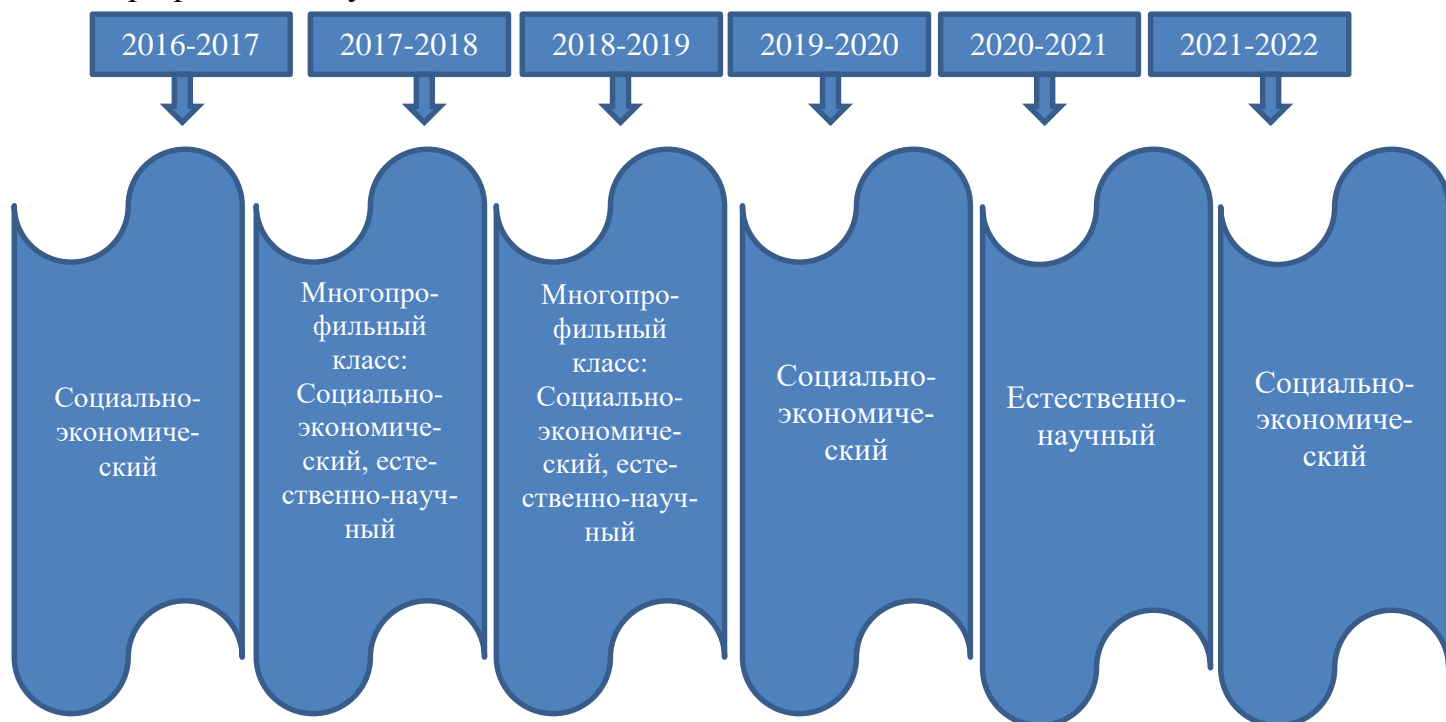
2016-2017

2017-2018

2018-2019

2019-2020

2020-2021

2021-2022

Социально-экономический

Многопрофильный класс: Социально-экономический, естественно-научный

Многопрофильный класс: Социально-экономический, естественно-научный

Социально-экономический

Естественно-научный

Социально-экономический